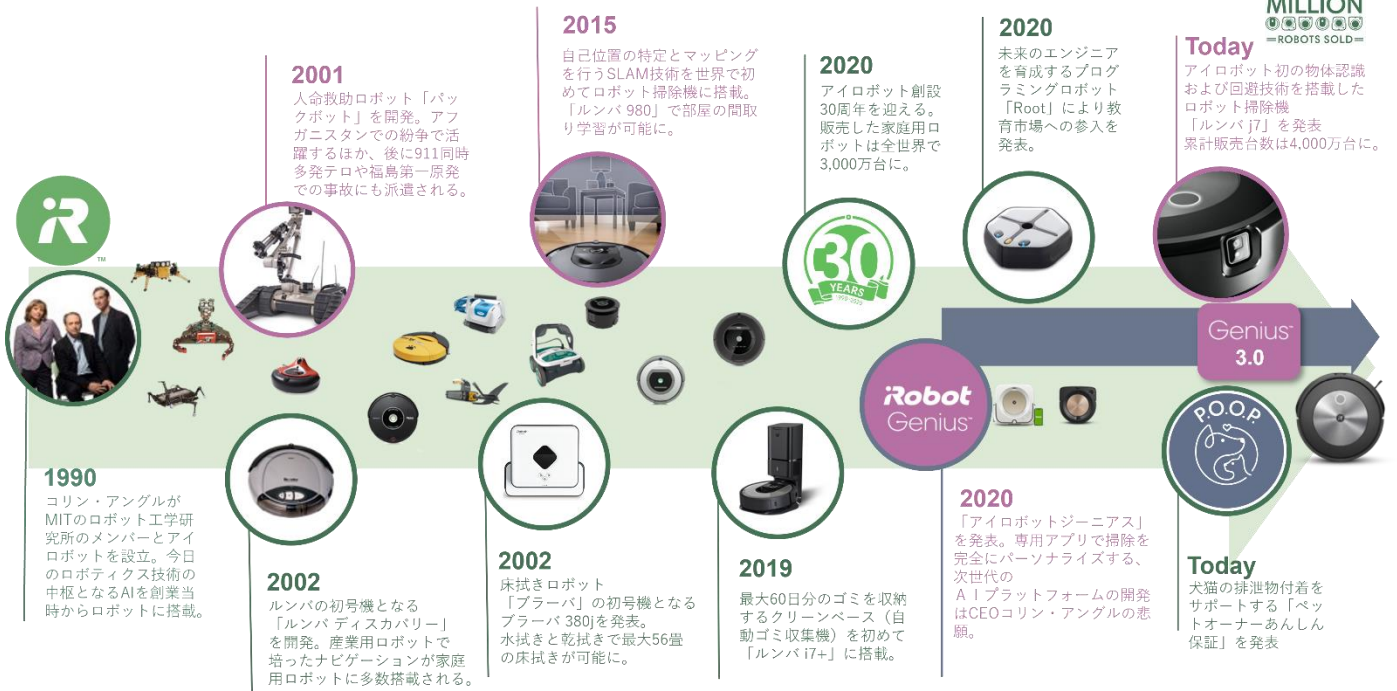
MILLION
ROBOTS SOLD

2015
自己位置の特定とマッピングを行うSLAM技術を世界で初めてロボット掃除機に搭載。「ルンバ 980」で部屋の間取り学習が可能に。

2001
人命救助ロボット「パックボット」を開発。アフガニスタンでの紛争で活躍するほか、後に911同時多発テロや福島第一原発での事故にも派遣される。

2020
アイロボット創設30周年を迎える。販売した家庭用ロボットは全世界で3,000万台に。

2020
未来のエンジニアを育成するプログラミングロボット「Root」により教育市場への参入を発表。

Today
アイロボット初の物体認識および回避技術を搭載したロボット掃除機「ルンバ j7」を発表
累計販売台数は4,000万台に。

30 YEARS

iRobot Genius

Genius 3.0

P.O.O.P

1990
コリン・アングルがMITのロボット工学研究所のメンバーとアイロボットを設立。今日のロボティクス技術の中枢となるAIを創業当時からロボットに搭載。

2002
ルンバの初号機となる「ルンバ ディスカバリー」を開発。産業用ロボットで培ったナビゲーションが家庭用ロボットに多数搭載される。

2002
床拭きロボット「ブラーバ」の初号機となるブラーバ 380jを発表。水拭きと乾拭きで最大56畳の床拭きが可能に。

2019
最大60日分のゴミを収納するクリーンベース（自動ゴミ収集機）を初めて「ルンバ i7+」に搭載。

2020
「アイロボットジーニアス」を発表。専用アプリで掃除を完全にパーソナライズする、次世代のＡＩプラットフォームの開発はCEOコリン・アングルの悲願。

Today
犬猫の排泄物付着をサポートする「ペットオーナーあんしん保証」を発表